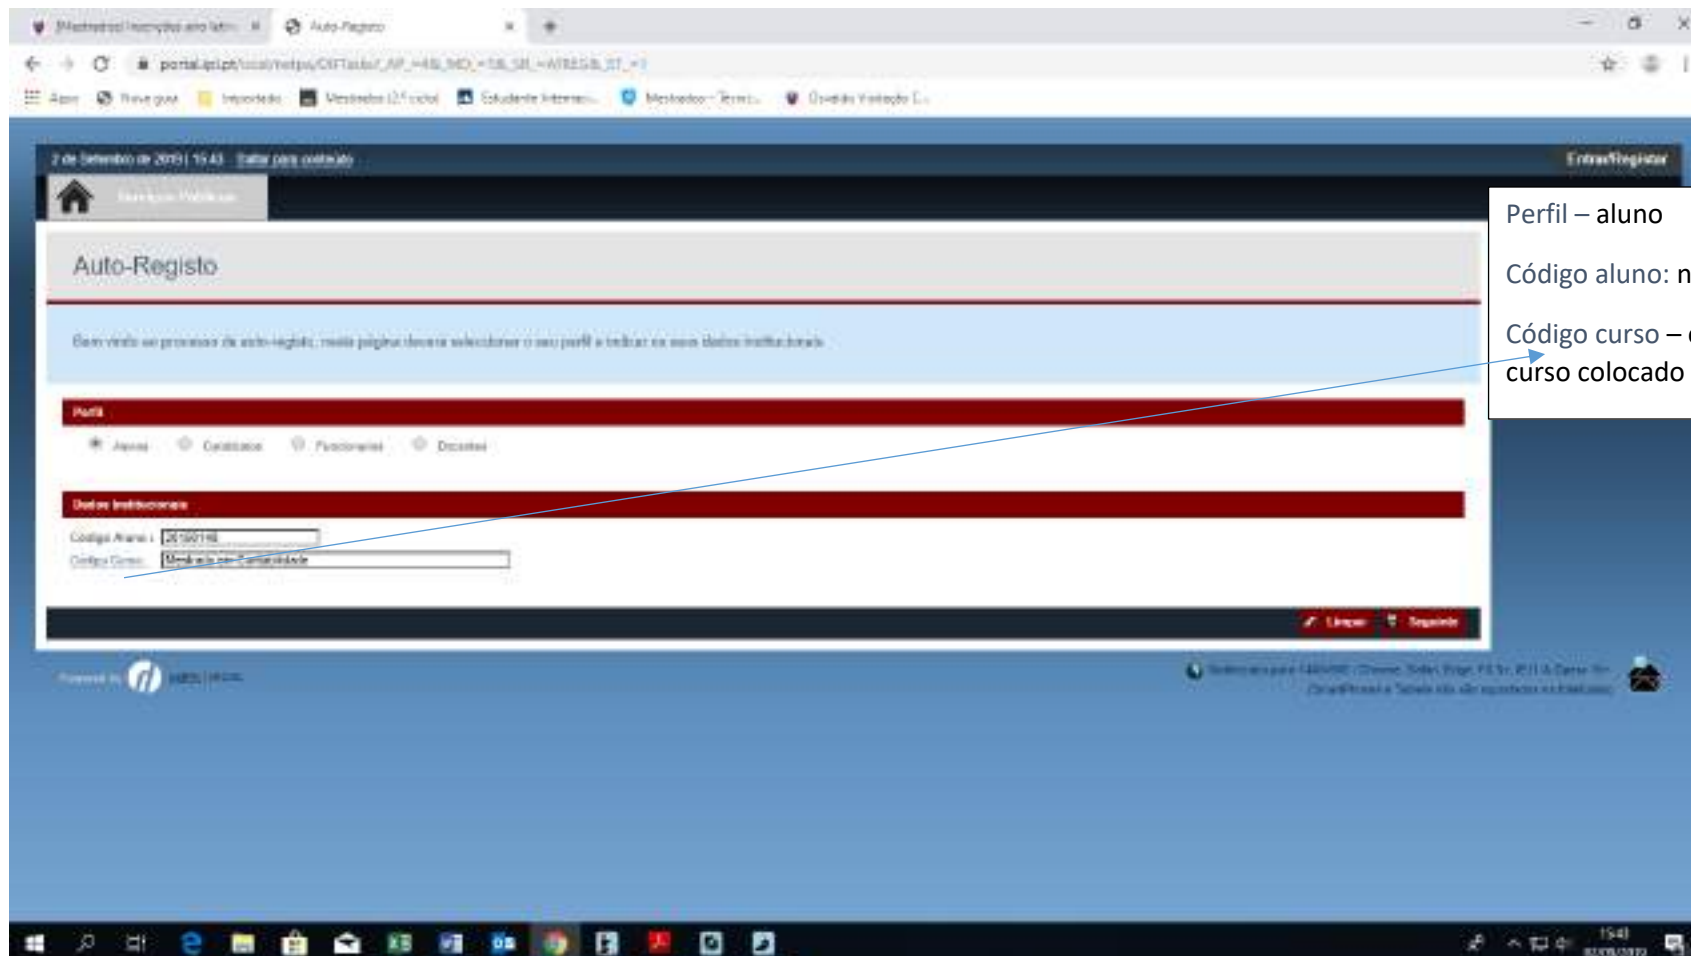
Auto-Registo

portal.ipl.pt

Apps | Novo guia | Importado | Mestrados (2.º ciclo) | Estudante Internac... | Mestrados - Termi... | Gestão Votação C...

2 de Setembro de 2019 | 15:43 · Saltar para conteúdo

Entrar/Registar

Serviços Públicos

Auto-Registo

Bem vindo ao processo de auto-registo, nesta página deverá seleccionar o seu perfil e indicar os seus dados institucionais.

Perfil

Alunos · Candidatos · Funcionários · Docentes

Dados Institucionais

Código Aluno: 20190116

Código Curso: Mestrado em Contabilidade

Limpar · Seguinte

Powered by

Perfil – aluno

Código aluno: n

Código curso – 
curso colocado

15:43